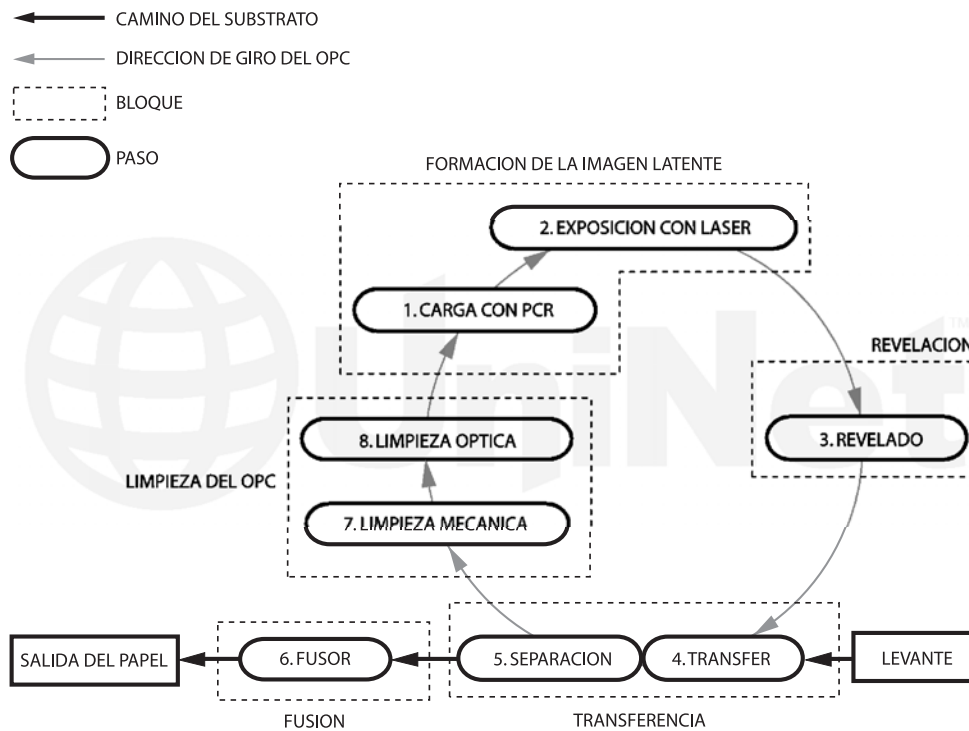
CAMINO DEL SUBSTRATO

DIRECCION DE GIRO DEL OPC

BLOQUE

PASO

FORMACION DE LA IMAGEN LATENTE

2. EXPOSICION CON LASER

1. CARGA CON PCR

REVELACION

3. REVELADO

8. LIMPIEZA OPTICA

LIMPIEZA DEL OPC

7. LIMPIEZA MECANICA

SALIDA DEL PAPEL

6. FUSOR

5. SEPARACION

4. TRANSFER

LEVANTE

FUSION

TRANSFERENCIA

UniNet